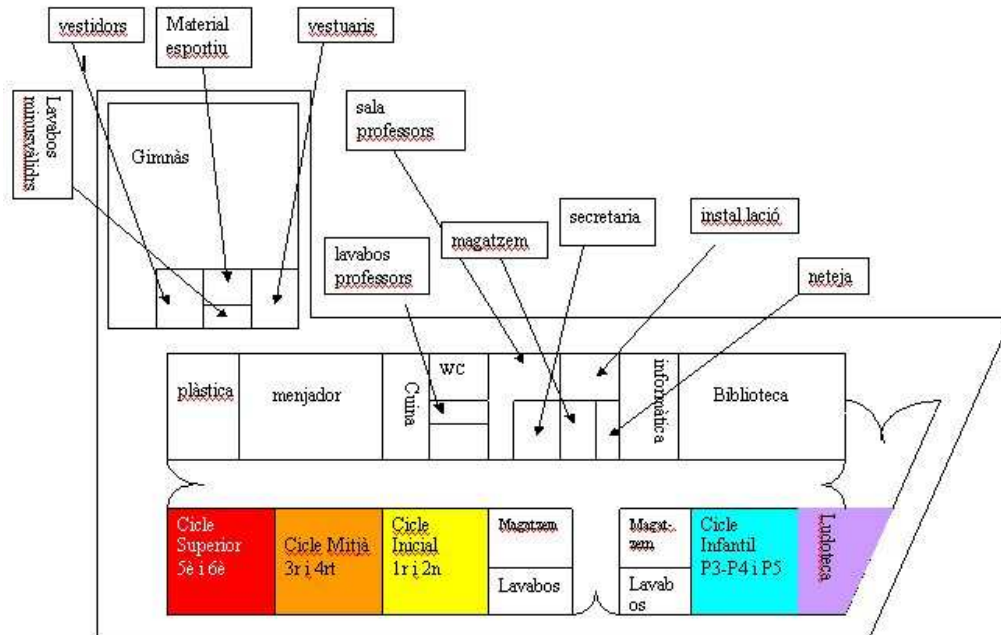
vestidors

Material esportiu

vestuaris

Lavabos minusvàlids

Gimnàs

sala professors

secretaria

instal.lació

magatzem

lavabos professors

neteja

plàstica

menjador

Cuina

WC

informàtica

Biblioteca

Cicle Superior 5è i 6è

Cicle Mitjà 3r i 4rt

Cicle Inicial 1r i 2n

Magatzem

Lavabos

Magat-zem

Lavab os

Cicle Infantil P3-P4 i P5

Ludoteca